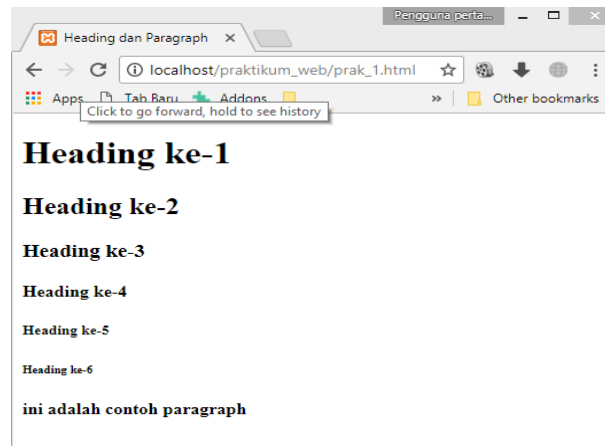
Pengguna perta...

Heading dan Paragraph ×

localhost/praktikum_web/prak_1.html

Apps Tab Baru Addons

» Other bookmarks

Click to go forward, hold to see history

Heading ke-1

Heading ke-2

Heading ke-3

Heading ke-4

Heading ke-5

Heading ke-6

ini adalah contoh paragraph